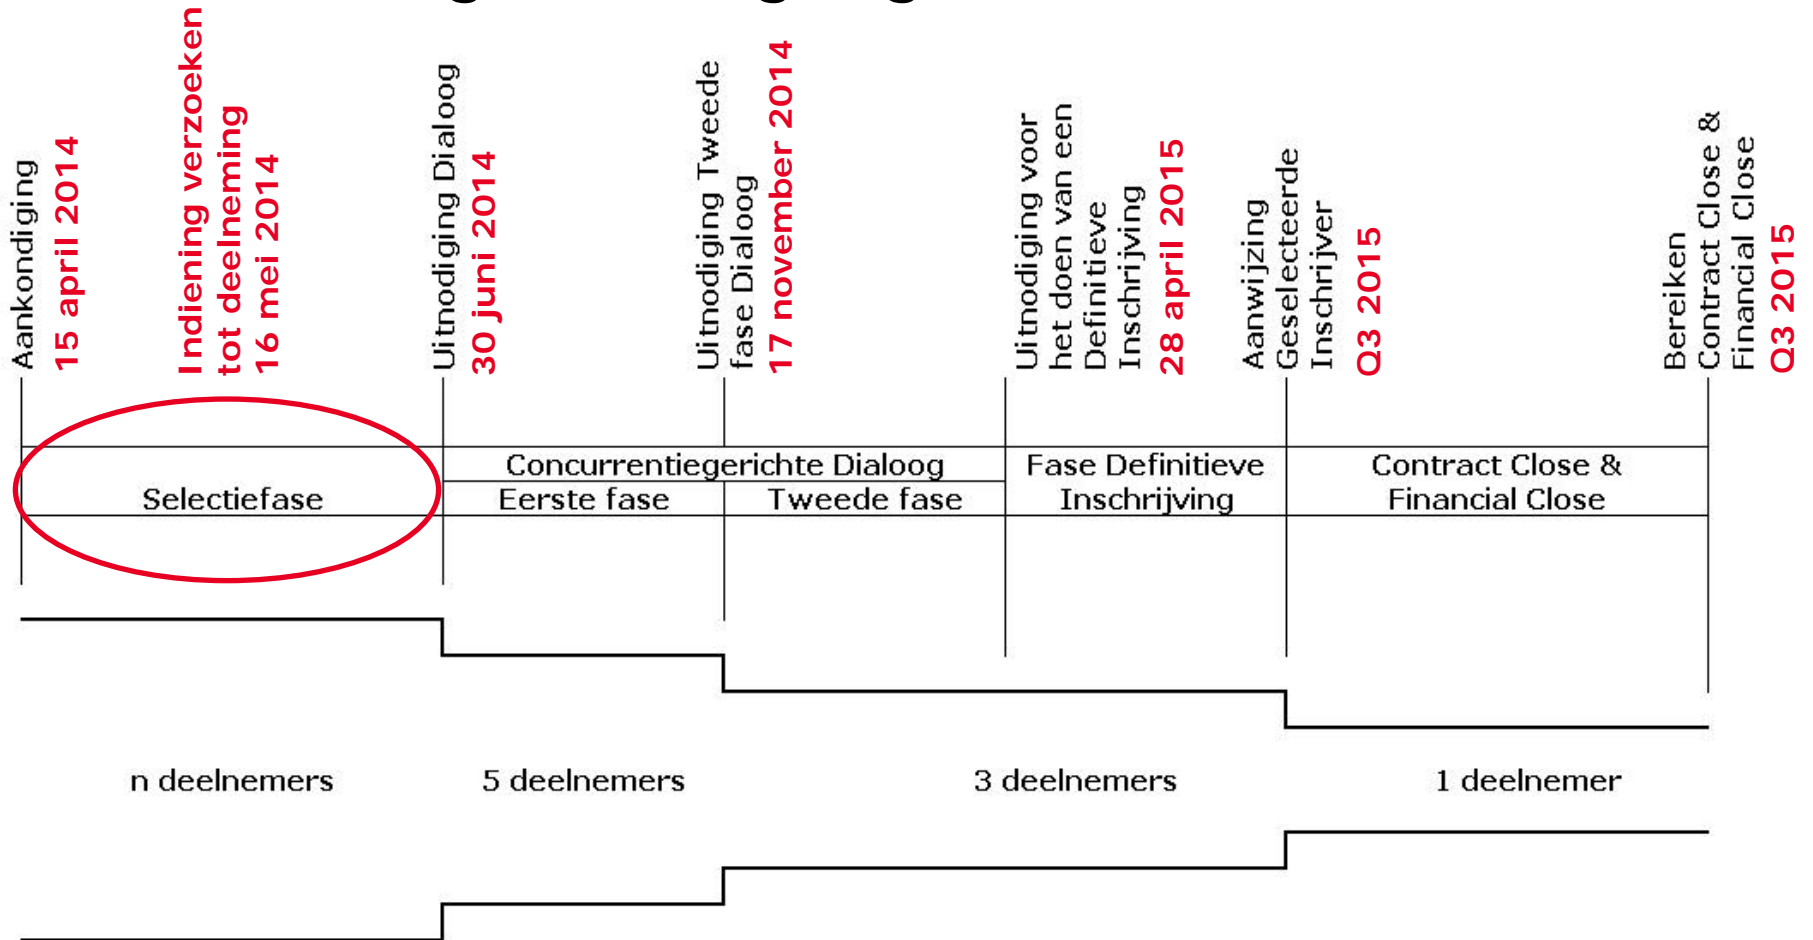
Aankondiging
15 april 2014

Indiening verzoeken tot deelneming
16 mei 2014

Uitnodiging Dialoog
30 juni 2014

Uitnodiging Tweede fase Dialoog
17 november 2014

Uitnodiging voor het doen van een Definitieve Inschrijving
28 april 2015

Aanwijzing Geselecteerde Inschrijver
Q3 2015

Bereiken Contract Close & Financial Close
Q3 2015

Selectiefase

Concurrentiegerichte Dialoog
Eerste fase
Tweede fase

Fase Definitieve Inschrijving

Contract Close & Financial Close

n deelnemers

5 deelnemers

3 deelnemers

1 deelnemer